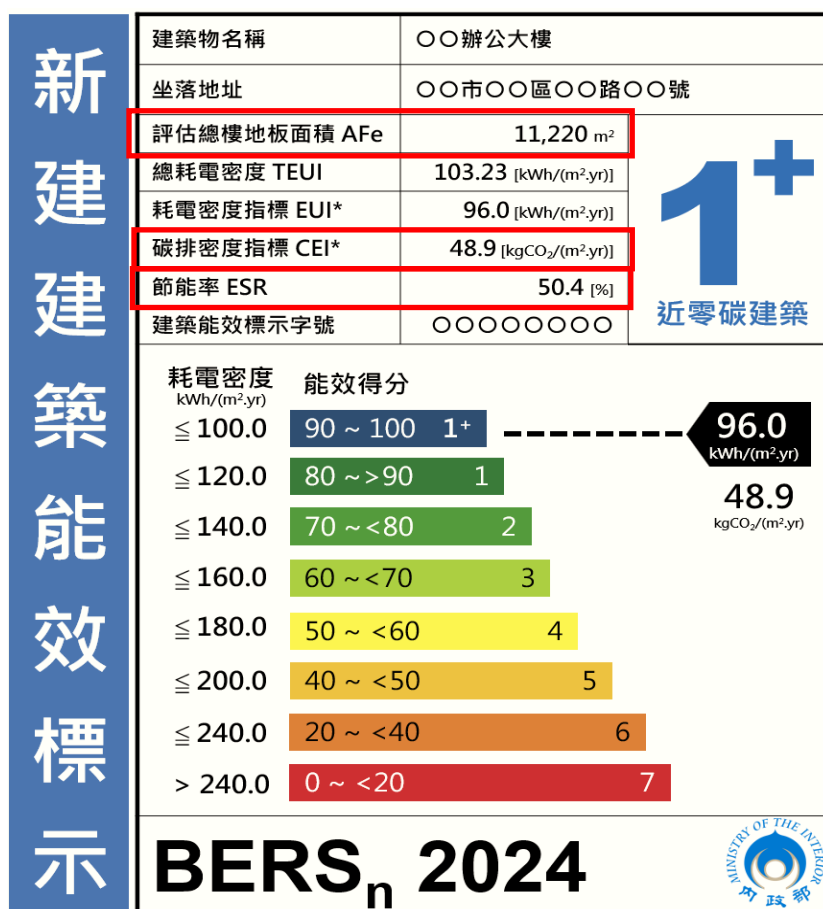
新建建築能效標示

| 建築物名稱 | ○○辦公大樓 |
|---|---|
| 坐落地址 | ○○市○○區○○路○○號 |
| 評估總樓地板面積 AFe | 11,220 $m^2$ |
| 總耗電密度 TEUI | 103.23 [kWh/($m^2$.yr)] |
| 耗電密度指標 EUI* | 96.0 [kWh/($m^2$.yr)] |
| 碳排密度指標 CEI* | 48.9 [$kgCO_2$/($m^2$.yr)] |
| 節能率 ESR | 50.4 [%] |
| 建築能效標示字號 | ○○○○○○○○ |

$1^+$
近零碳建築

耗電密度
kWh/($m^2$.yr)

能效得分

≦100.0 90 ~ 100 $1^+$
≦120.0 80 ~>90 1
≦140.0 70 ~<80 2
≦160.0 60 ~<70 3
≦180.0 50 ~ <60 4
≦200.0 40 ~ <50 5
≦240.0 20 ~ <40 6
> 240.0 0 ~ <20 7

96.0
kWh/($m^2$.yr)

48.9
$kgCO_2$/($m^2$.yr)

$BERS_n$ 2024

MINISTRY OF THE INTERIOR
內政部